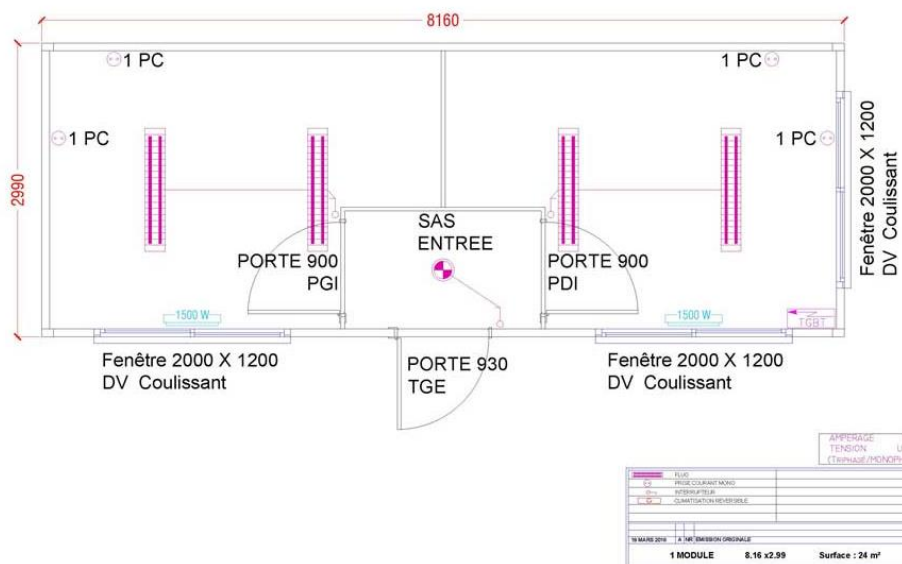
8160

2990

1 PC

1 PC

1 PC

1 PC

SAS ENTREE

PORTE 900 PGI

PORTE 900 PDI

Fenêtre 2000 X 1200 DV Coulissant

1500 W

1500 W

TGBT

Fenêtre 2000 X 1200 DV Coulissant

PORTE 930 TGE

Fenêtre 2000 X 1200 DV Coulissant

APPERAGE
TENSION
(TRIPHASE/MONOPH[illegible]

FLUO
PRISE COURANT MONO
INTERRUPTEUR
CLIMATISATION REVERSIBLE

19 MARS 2010 A NR EMISSION ORIGINALE

1 MODULE 8.16 x2.99 Surface : 24 m²